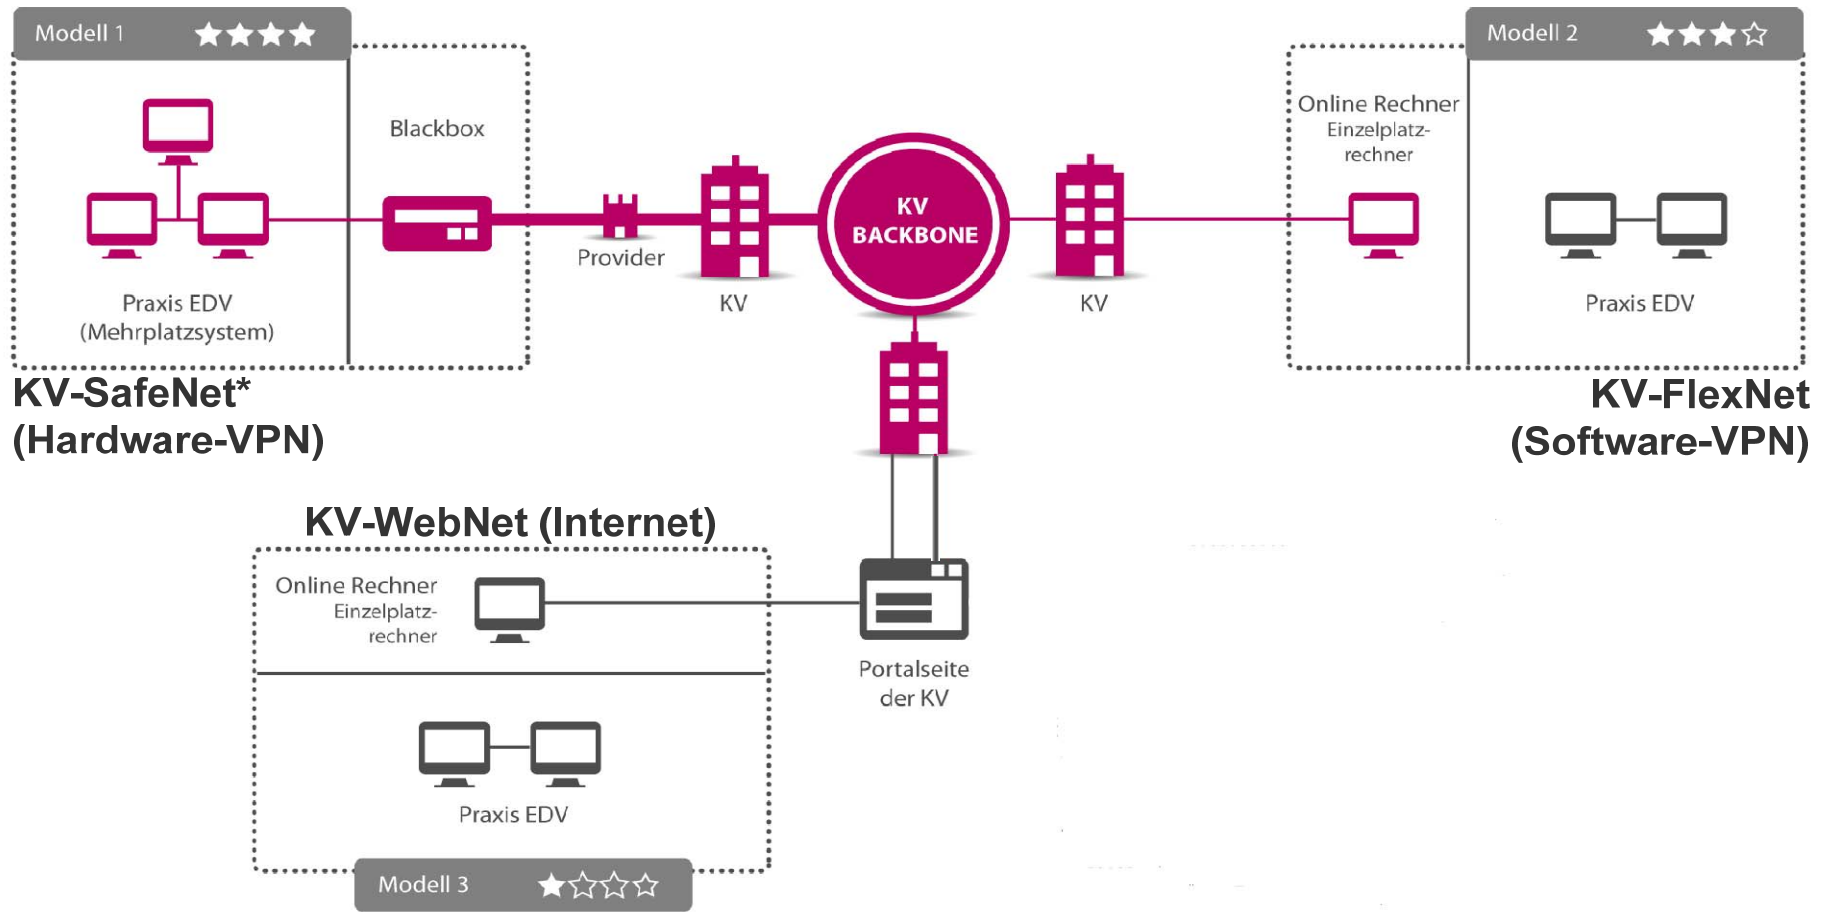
Modell 1 ★★★★

Blackbox

Praxis EDV
(Mehrplatzsystem)

Provider

KV

KV
BACKBONE

KV

Modell 2 ★★★☆

Online Rechner
Einzelplatzrechner

Praxis EDV

KV-SafeNet*
(Hardware-VPN)

KV-FlexNet
(Software-VPN)

KV-WebNet (Internet)

Online Rechner
Einzelplatzrechner

Portalseite
der KV

Praxis EDV

Modell 3 ★☆☆☆